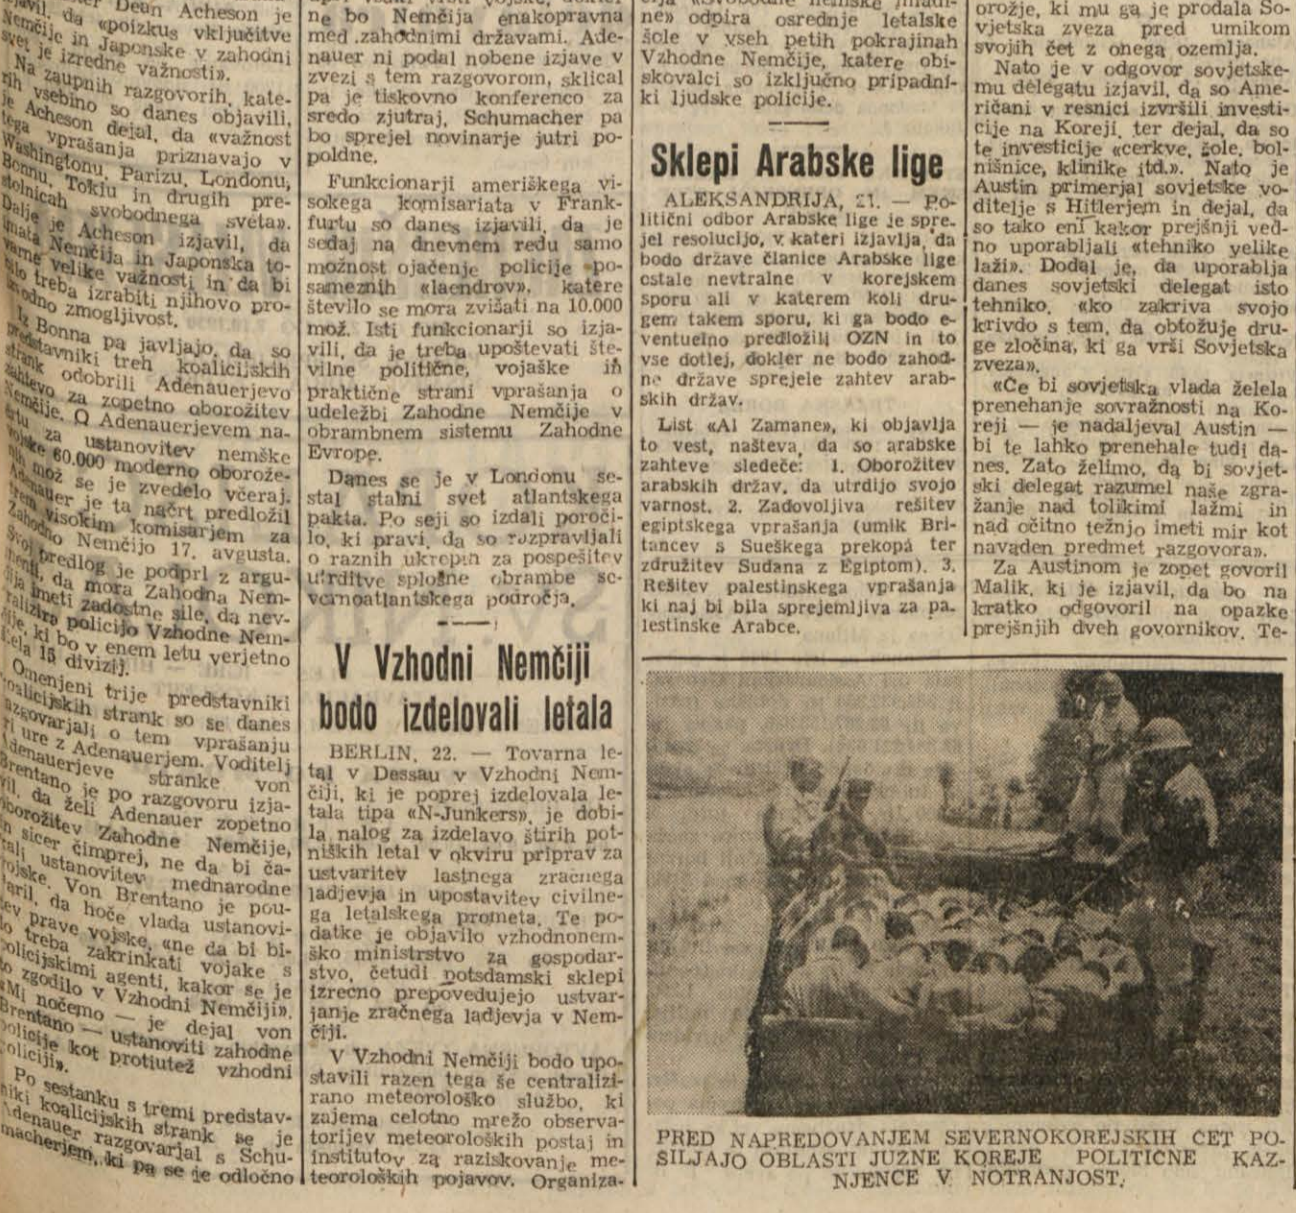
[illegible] Dean Acheson je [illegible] da «poizkus vključitve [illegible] in Japonske v zahodni svet je izredne važnosti».

Na zaupnih razgovorih, katerih vsebino so danes objavili, je Acheson dejal, da «važnost tega vprašanja priznavajo v Washingtonu, Parizu, Londonu, Bonnu, Tokiu in drugih prestolnicah svobodnega sveta». Dalje je Acheson izjavil, da bosta Nemčija in Japonska torej velike važnosti in da bi bilo treba izrabiti njihovo proizvodno zmogljivost.

Iz Bonna pa javljajo, da so predstavniki treh koalicijskih strank odobrili Adenauerjevo predlogo za zopetno oborožitev Nemčije. O Adenauerjevem načrtu za ustanovitev nemške vojske 60.000 moderno oboroženih mož se je zvedelo včeraj. Adenauer je ta načrt predložil trem visokim komisarjem za Zahodno Nemčijo 17. avgusta. Svoj predlog je podprl z argumentom, da mora Zahodna Nemčija imeti zadostne sile, da nevtralizira policijo Vzhodne Nemčije, ki bo v enem letu verjetno štela 15 divizij.

Omenjeni trije predstavniki koalicijskih strank so se danes razgovarjali o tem vprašanju tri ure z Adenauerjem. Voditelj Adenauerjeve stranke von Brentano je po razgovoru izjavil, da želi Adenauer zopetno oborožitev Zahodne Nemčije, in sicer čimprej, ne da bi čakali ustanovitev mednarodne vojske. Von Brentano je poudaril, da hoče vlada ustanoviti prave vojske, «ne da bi bilo treba zakrinkati vojake s policijskimi agenti, kakor se je to zgodilo v Vzhodni Nemčiji». «Mi nočemo — je dejal von Brentano — ustanoviti zahodne policije kot protiutež vzhodni policiji».

Po sestanku s tremi predstavniki koalicijskih strank se je Adenauer razgovarjal s Schumacherjem, ki pa se je odločno

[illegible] ne bo Nemčija enakopravna med zahodnimi državami. Adenauer ni podal nobene izjave v zvezi s tem razgovorom, sklical pa je tiskovno konferenco za sredo zjutraj, Schumacher pa bo sprejel novinarje jutri popoldne.

Funkcionarji ameriškega visokega komisariata v Frankfurtu so danes izjavili, da je sedaj na dnevnem redu samo možnost ojačenje policije «posameznih «laendrov», katere število se mora zvišati na 10.000 mož. Isti funkcionarji so izjavili, da je treba upoštevati številne politične, vojaške in praktične strani vprašanja o udeležbi Zahodne Nemčije v obrambnem sistemu Zahodne Evrope.

Danes se je v Londonu sestal stalni svet atlantskega pakta. Po seji so izdali poročilo, ki pravi, da so razpravljali o raznih ukrepih za pospešitev utrditve splošne obrambe severnoatlantskega področja.

V Vzhodni Nemčiji bodo izdelovali letala

BERLIN, 22. — Tovarna letal v Dessau v Vzhodni Nemčiji, ki je poprej izdelovala letala tipa «N-Junkers», je dobila nalog za izdelavo štirih potniških letal v okviru priprav za ustvaritev lastnega zračnega ladjevja in upostavitev civilnega letalskega prometa. Te podatke je objavilo vzhodnonemško ministrstvo za gospodarstvo, četudi potsdamski sklepi izrecno prepovedujejo ustvarjanje zračnega ladjevja v Nemčiji.

V Vzhodni Nemčiji bodo upostavili razen tega še centralizirano meteorološko službo, ki zajema celotno mrežo observatorijev meteoroloških postaj in institutov za raziskovanje meteoroloških pojavov. Organiza-

cija «Svobodne nemške mladine» odpira osrednje letalske šole v vseh petih pokrajinah Vzhodne Nemčije, katere obiskovalci so izključno pripadniki ljudske policije.

Sklepi Arabske lige

ALEKSANDRIJA, 21. — Politični odbor Arabske lige je sprejel resolucijo, v kateri izjavlja, da bodo države članice Arabske lige ostale nevtralne v korejskem sporu ali v katerem koli drugem takem sporu, ki ga bodo eventuelno predložili OZN in to vse dotlej, dokler ne bodo zahodne države sprejele zahtev arabskih držav.

List «Al Zamane», ki objavlja to vest, našteva, da so arabske zahteve sledeče: 1. Oborožitev arabskih držav, da utrdijo svojo varnost. 2. Zadovoljiva rešitev egiptskega vprašanja (umik Britancev s Sueškega prekopa ter združitev Sudana z Egiptom). 3. Rešitev palestinskega vprašanja ki naj bi bila sprejemljiva za palestinske Arabce.

orožje, ki mu ga je prodala Sovjetska zveza pred umikom svojih čet z onega ozemlja.

Nato je v odgovor sovjetskemu delegatu izjavil, da so Američani v resnici izvršili investicije na Koreji, ter dejal, da so te investicije «cerkve, šole, bolnišnice, klinike itd.». Nato je Austin primerjal sovjetske voditelje s Hitlerjem in dejal, da so tako eni kakor prejšnji vedno uporabljali «tehniko velike laži». Dodal je, da uporablja danes sovjetski delegat isto tehniko, «ko zakriva svojo krivdo s tem, da obtožuje druge zločina, ki ga vrši Sovjetska zveza».

«Če bi sovjetska vlada želela prenehanje sovražnosti na Koreji — je nadaljeval Austin — bi te lahko prenehale tudi danes. Zato želimo, da bi sovjetski delegat razumel naše zgražanje nad tolikimi lažmi in nad očitno težnjo imeti mir kot navaden predmet razgovora».

Za Austinom je zopet govoril Malik, ki je izjavil, da bo na kratko odgovoril na opazke prejšnjih dveh govornikov. Te-

PRED NAPREDOVANJEM SEVERNOKOREJSKIH ČET POŠILJAJO OBLASTI JUŽNE KOREJE POLITIČNE KAZNJENCE V NOTRANJOST.